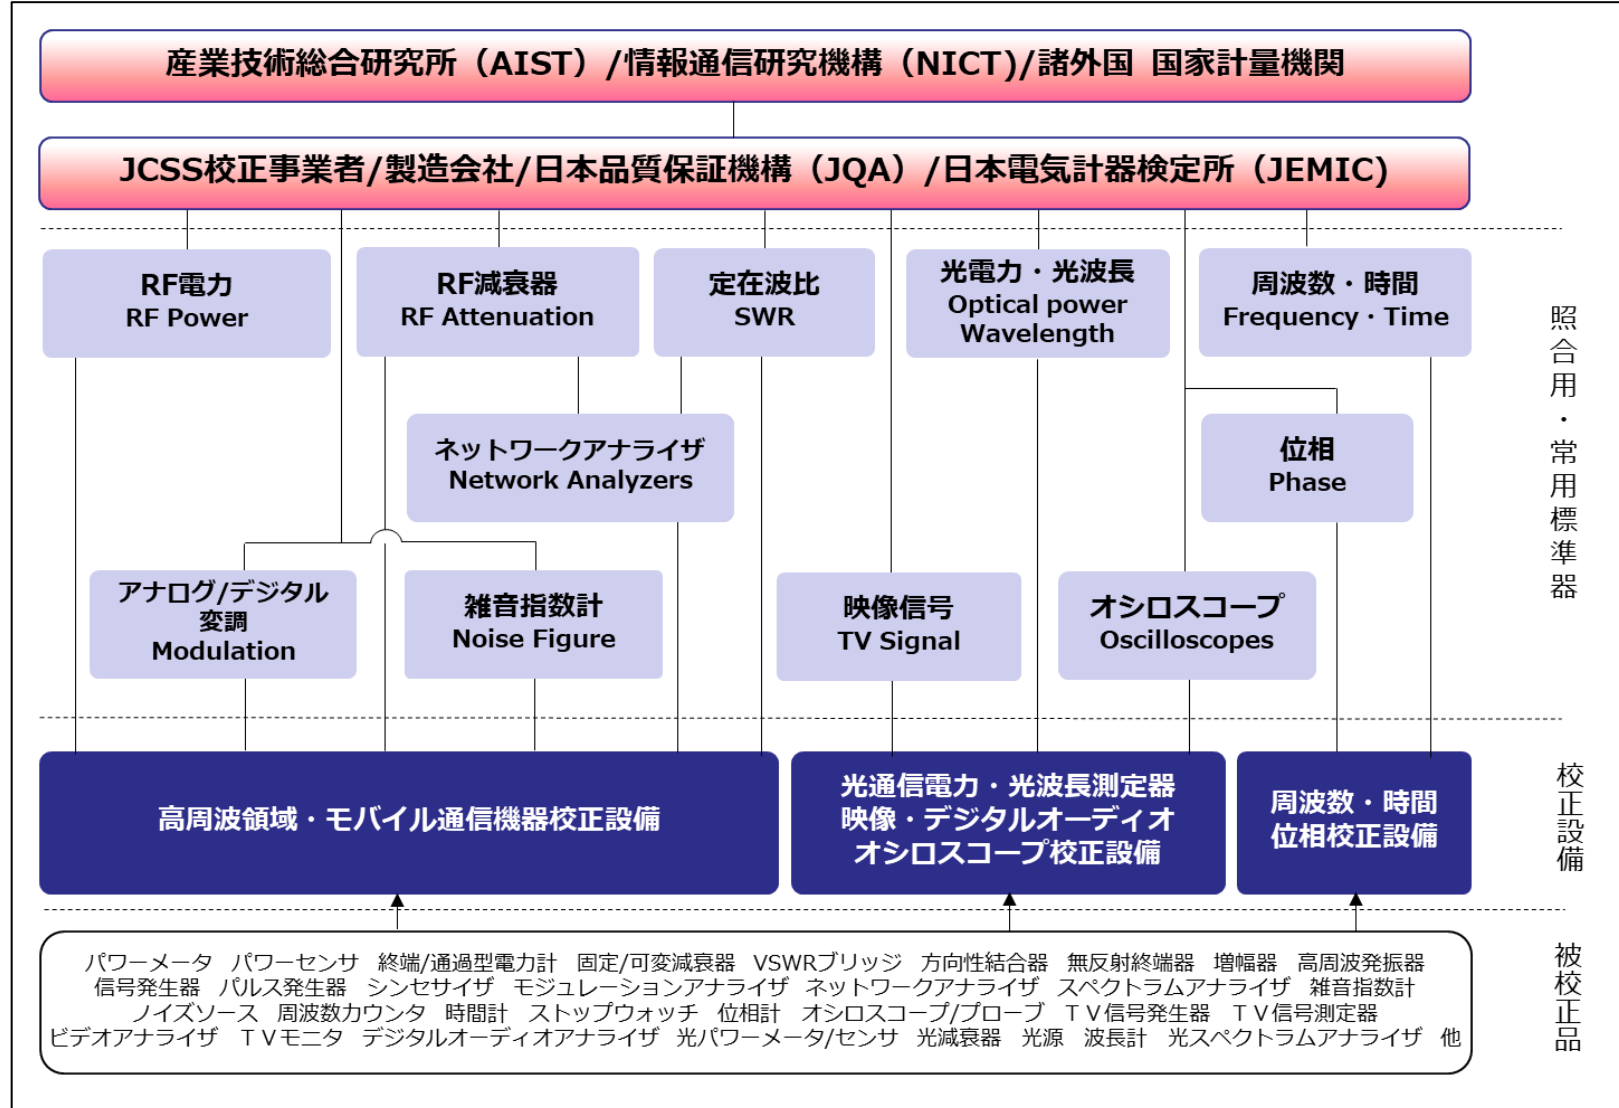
産業技術総合研究所（AIST）/情報通信研究機構（NICT)/諸外国 国家計量機関

JCSS校正事業者/製造会社/日本品質保証機構（JQA）/日本電気計器検定所（JEMIC)

RF電力
RF Power

RF減衰器
RF Attenuation

定在波比
SWR

光電力・光波長
Optical power
Wavelength

周波数・時間
Frequency · Time

照合用・常用標準器

ネットワークアナライザ
Network Analyzers

位相
Phase

アナログ/デジタル変調
Modulation

雑音指数計
Noise Figure

映像信号
TV Signal

オシロスコープ
Oscilloscopes

高周波領域・モバイル通信機器校正設備

光通信電力・光波長測定器
映像・デジタルオーディオ
オシロスコープ校正設備

周波数・時間
位相校正設備

校正設備

パワーメータ　パワーセンサ　終端/通過型電力計　固定/可変減衰器　VSWRブリッジ　方向性結合器　無反射終端器　増幅器　高周波発振器
信号発生器　パルス発生器　シンセサイザ　モジュレーションアナライザ　ネットワークアナライザ　スペクトラムアナライザ　雑音指数計
ノイズソース　周波数カウンタ　時間計　ストップウォッチ　位相計　オシロスコープ/プローブ　ＴＶ信号発生器　ＴＶ信号測定器
ビデオアナライザ　ＴＶモニタ　デジタルオーディオアナライザ　光パワーメータ/センサ　光減衰器　光源　波長計　光スペクトラムアナライザ　他

被校正品